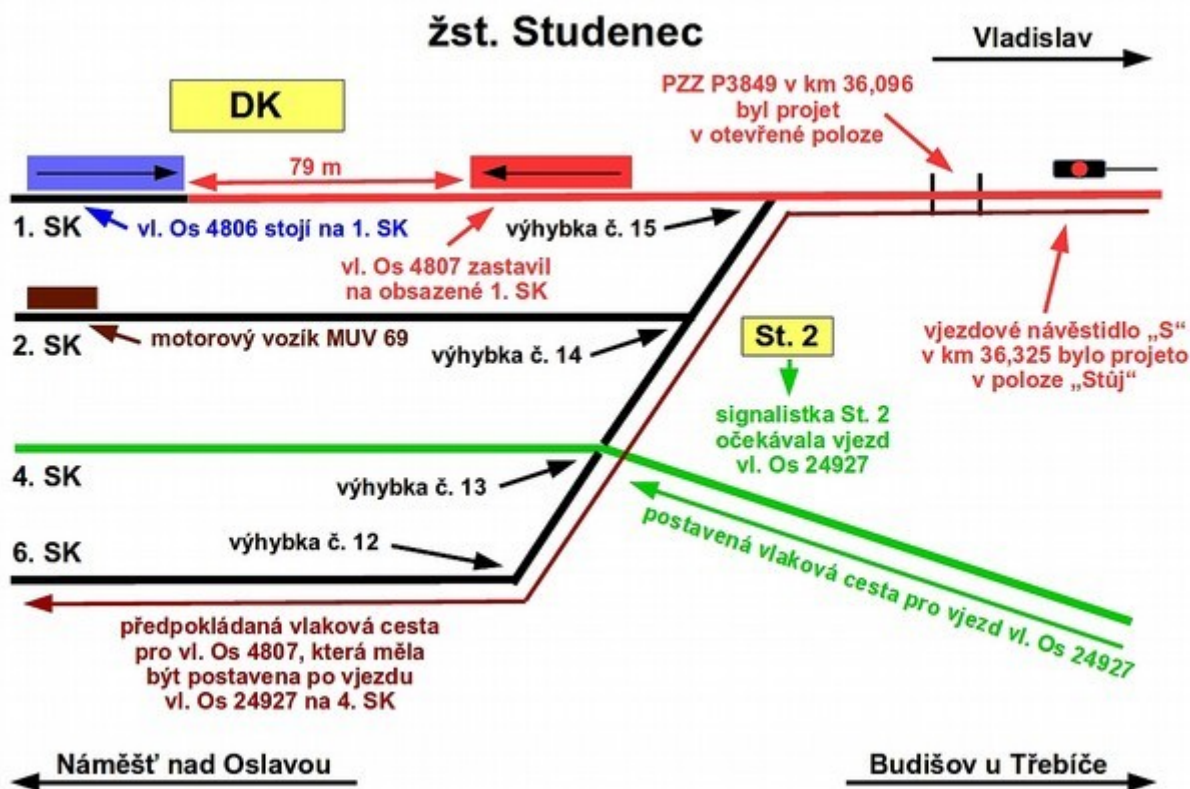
žst. Studenec

Vladislav

DK

PZZ P3849 v km 36,096 byl projet v otevřené poloze

79 m

1. SK

vl. Os 4806 stojí na 1. SK

výhybka č. 15

vl. Os 4807 zastavil na obsazené 1. SK

2. SK

motorový vozík MUV 69

výhybka č. 14

St. 2

vjezdové návěstidlo „S“ v km 36,325 bylo projeto v poloze „Stůj“

signalistka St. 2 očekávala vjezd vl. Os 24927

4. SK

výhybka č. 13

6. SK

výhybka č. 12

postavená vlaková cesta pro vjezd vl. Os 24927

předpokládaná vlaková cesta pro vl. Os 4807, která měla být postavena po vjezdu vl. Os 24927 na 4. SK

Náměšť nad Oslavou

Budišov u Třebíče